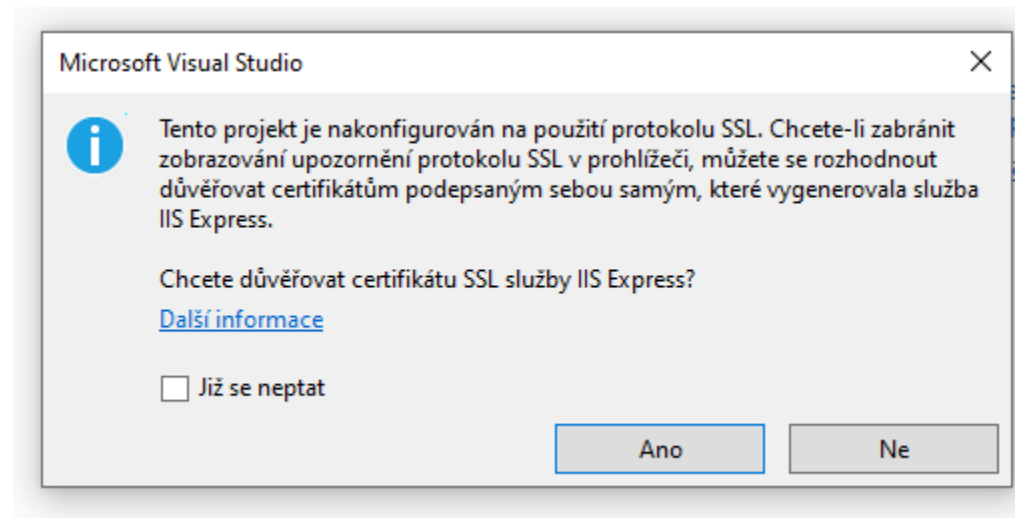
Microsoft Visual Studio

Tento projekt je nakonfigurován na použití protokolu SSL. Chcete-li zabránit zobrazování upozornění protokolu SSL v prohlížeči, můžete se rozhodnout důvěřovat certifikátům podepsaným sebou samým, které vygenerovala služba IIS Express.

Chcete důvěřovat certifikátu SSL služby IIS Express?

Další informace

Již se neptat

Ano

Ne